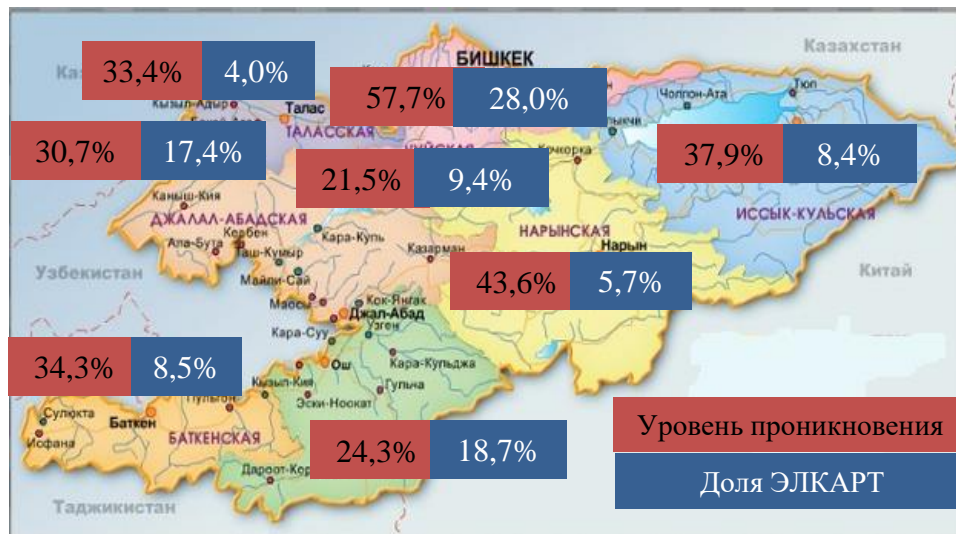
33,4% 4,0%

БИШКЕК

57,7% 28,0%

Казахстан

Кызыл-Адыр

Талас

ТАЛАССКАЯ

ЧУЙСКАЯ

Тюп

Чолпон-Ата

30,7% 17,4%

21,5% 9,4%

Кочкорка

37,9% 8,4%

Каныш-Кия

ДЖАЛАЛ-АБАДСКАЯ

Кербен

Ала-Бука

Таш-Кумыр

Кара-Куль

Казарман

НАРЫНСКАЯ

Нарын

ИССЫК-КУЛЬСКАЯ

Узбекистан

Майли-Сай

43,6% 5,7%

Китай

Массы

Кок-Янгак

Джал-Абад

Кара-Суу

Узген

34,3% 8,5%

Ош

Кара-Кульджа

Кызыл-Кия

Гульча

Пульгон

Эски-Ноокат

Сулюкта

Баткен

Исфана

БАТКЕНСКАЯ

24,3% 18,7%

Дароот-Коргон

Уровень проникновения

Доля ЭЛКАРТ

Таджикистан